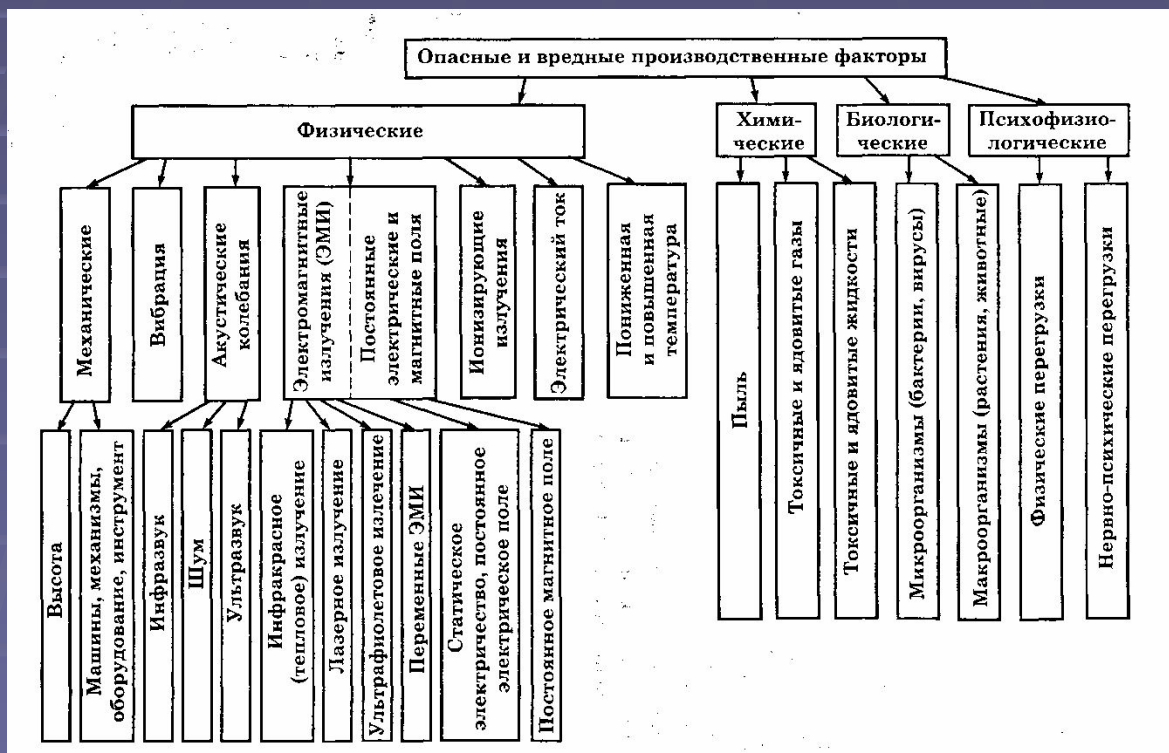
Опасные и вредные производственные факторы

Физические

Химические

Биологические

Психофизиологические

Механические

Вибрация

Акустические колебания

Электромагнитные излучения (ЭМИ)

Постоянные электрические и магнитные поля

Ионизирующие излучения

Электрический ток

Пониженная и повышенная температура

Высота

Машины, механизмы, оборудование, инструмент

Инфразвук

Шум

Ультразвук

Инфракрасное (тепловое) излучение

Лазерное излучение

Ультрафиолетовое излечение

Переменные ЭМИ

Статическое электричество, постоянное электрическое поле

Постоянное магнитное поле

Пыль

Токсичные и ядовитые газы

Токсичные и ядовитые жидкости

Микроорганизмы (бактерии, вирусы)

Макроорганизмы (растения, животные)

Физические перегрузки

Нервно-психические перегрузки